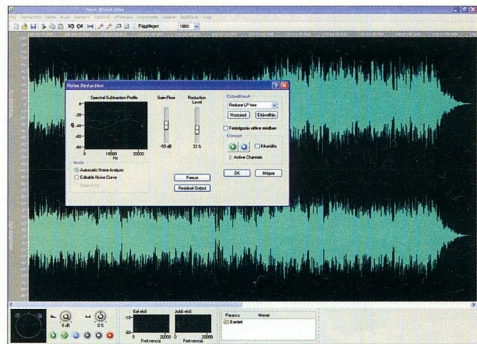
Noise Reduction

Spectral Subtraction Profile

Gain Floor

Reduction Level

-50 dB

33 %

0

10000

20000

Hz

Mode

Automatic Noise Analysis

Editable Noise Curve

Freeze

Residual Output

Előbeállítások

Reduce LP hiss

Hozzáad

Eltávolít

Feldolgozás előtte mindben

Előnézet

Folyamatos

Active Channels

OK

Mégse

Frekvencia

Frekvencia

Paramco

Eredeti

Mikrofon

Kijelölés

1800